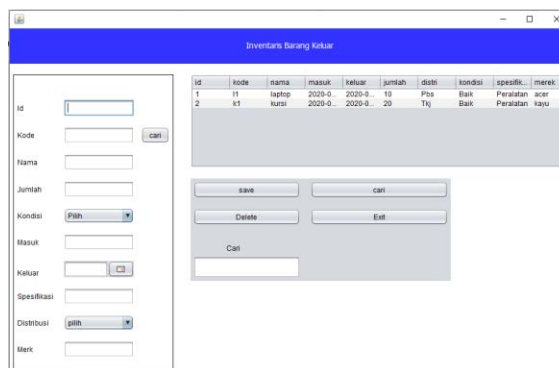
Inventaris Barang Keluar

Id

Kode

cari

Nama

Jumlah

Kondisi

Pilih

Masuk

Keluar

Spesifikasi

Distribusi

pilih

Merk

| id | kode | nama | masuk | keluar | jumlah | distri | kondisi | spesifik... | merek |
|---|---|---|---|---|---|---|---|---|---|
| 1 | l1 | laptop | 2020-0... | 2020-0... | 10 | Pbs | Baik | Peralatan | acer |
| 2 | k1 | kursi | 2020-0... | 2020-0... | 20 | Tkj | Baik | Peralatan | kayu |

save

cari

Delete

Exit

Cari